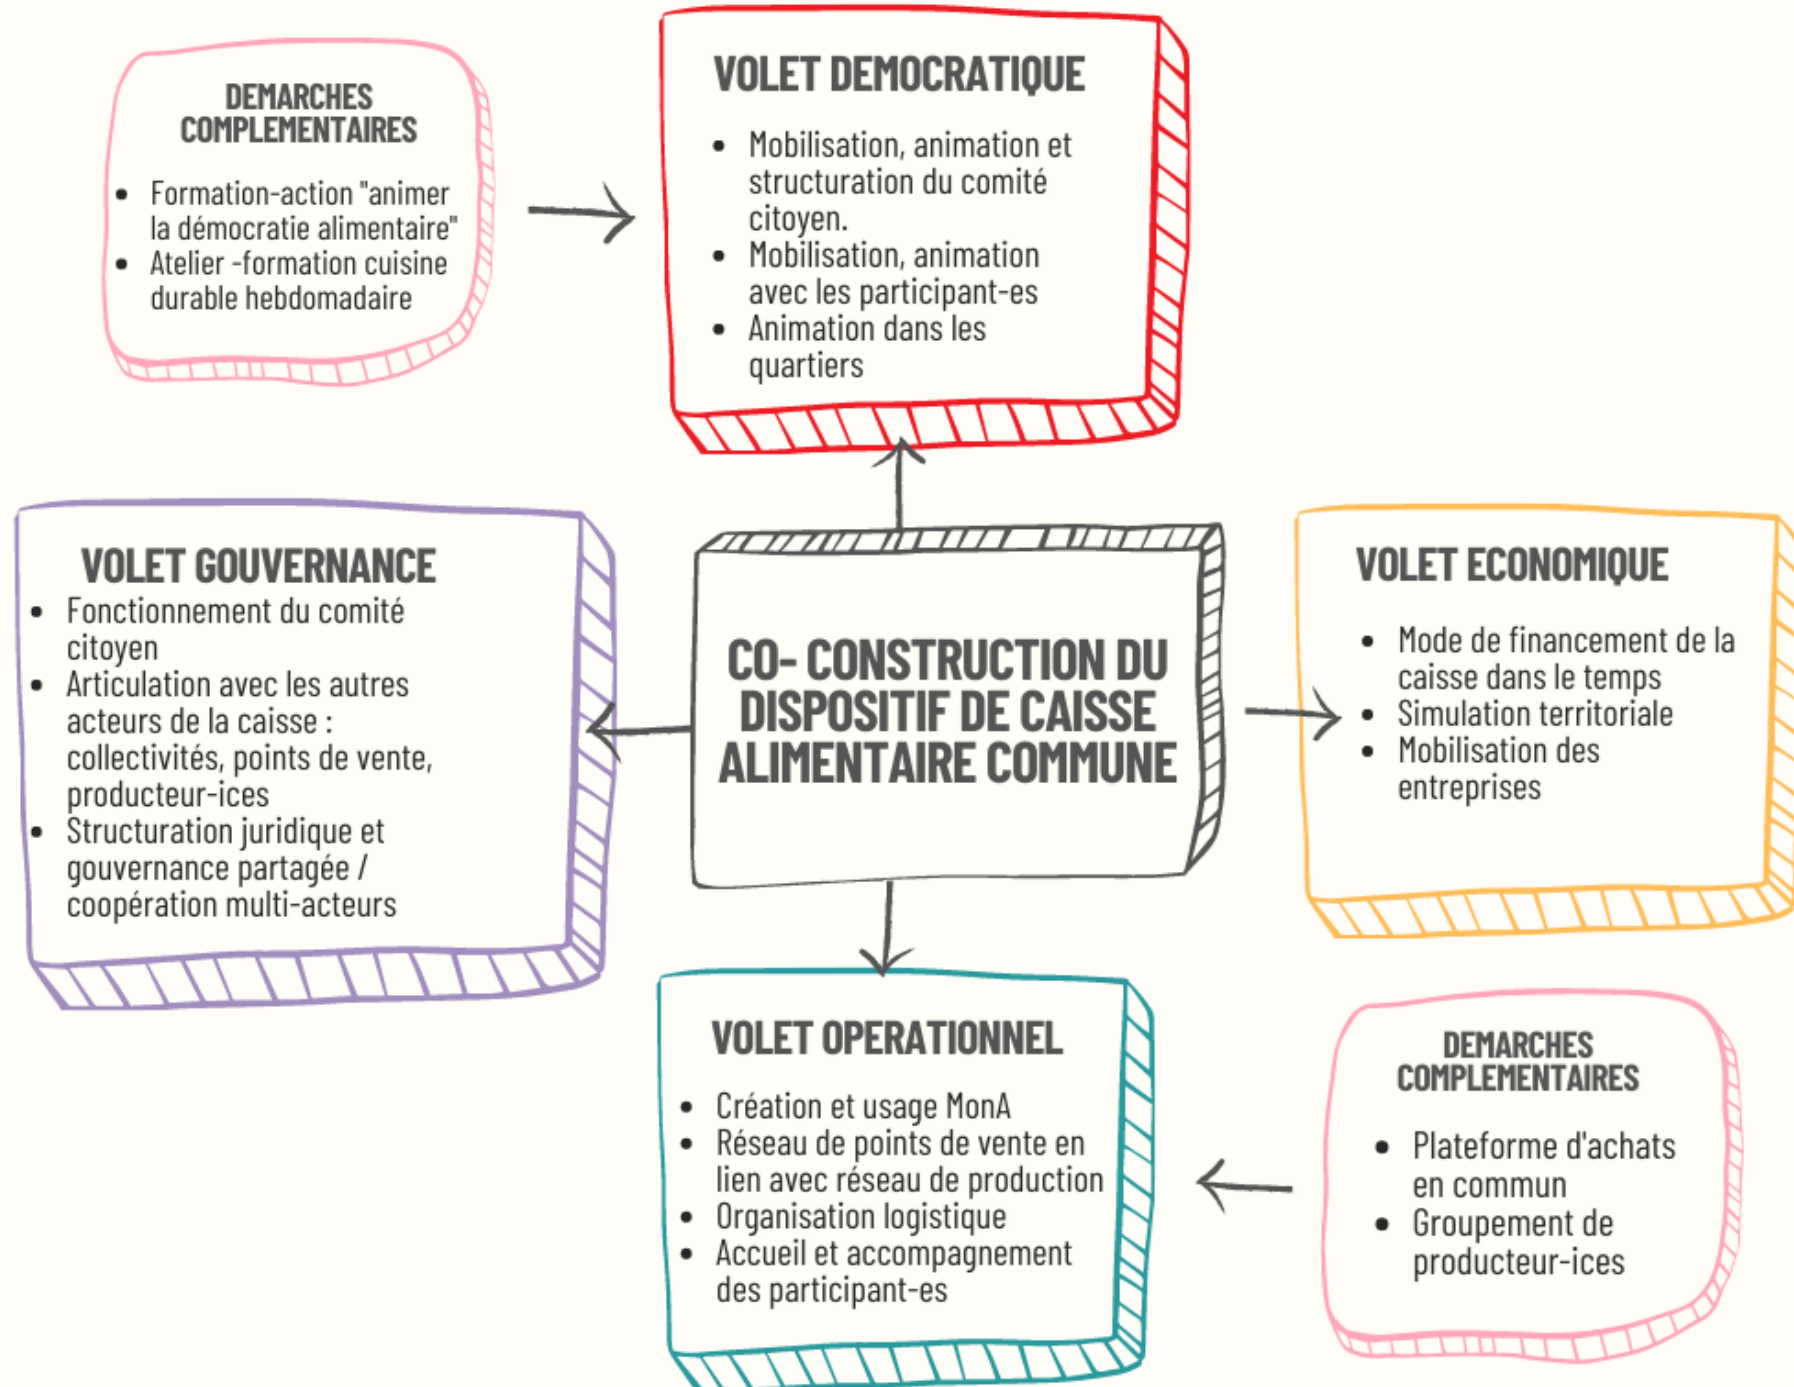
DEMARCHES COMPLEMENTAIRES

- Formation-action "animer la démocratie alimentaire"
- Atelier -formation cuisine durable hebdomadaire

VOLET DEMOCRATIQUE

- Mobilisation, animation et structuration du comité citoyen.
- Mobilisation, animation avec les participant-es
- Animation dans les quartiers

VOLET GOUVERNANCE

- Fonctionnement du comité citoyen
- Articulation avec les autres acteurs de la caisse : collectivités, points de vente, producteur-ices
- Structuration juridique et gouvernance partagée / coopération multi-acteurs

CO- CONSTRUCTION DU DISPOSITIF DE CAISSE ALIMENTAIRE COMMUNE

VOLET ECONOMIQUE

- Mode de financement de la caisse dans le temps
- Simulation territoriale
- Mobilisation des entreprises

VOLET OPERATIONNEL

- Création et usage MonA
- Réseau de points de vente en lien avec réseau de production
- Organisation logistique
- Accueil et accompagnement des participant-es

DEMARCHES COMPLEMENTAIRES

- Plateforme d'achats en commun
- Groupement de producteur-ices